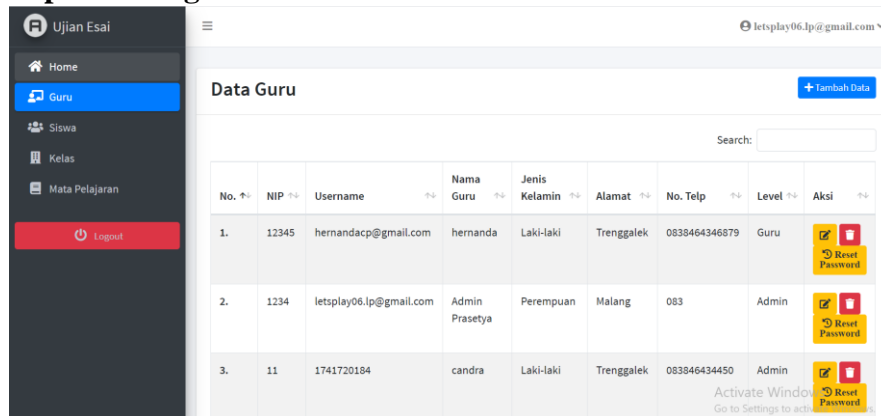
Ujian Esai

Home
Guru
Siswa
Kelas
Mata Pelajaran
Logout

letsplay06.lp@gmail.com

Data Guru

+ Tambah Data

Search:

| No. | NIP | Username | Nama Guru | Jenis Kelamin | Alamat | No. Telp | Level | Aksi |
|---|---|---|---|---|---|---|---|---|
| 1. | 12345 | hernandacp@gmail.com | hernanda | Laki-laki | Trenggalek | 0838464346879 | Guru | Reset Password |
| 2. | 1234 | letsplay06.lp@gmail.com | Admin Prasetya | Perempuan | Malang | 083 | Admin | Reset Password |
| 3. | 11 | 1741720184 | candra | Laki-laki | Trenggalek | 083846434450 | Admin | Reset Password |

Activate Windows
Go to Settings to activ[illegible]